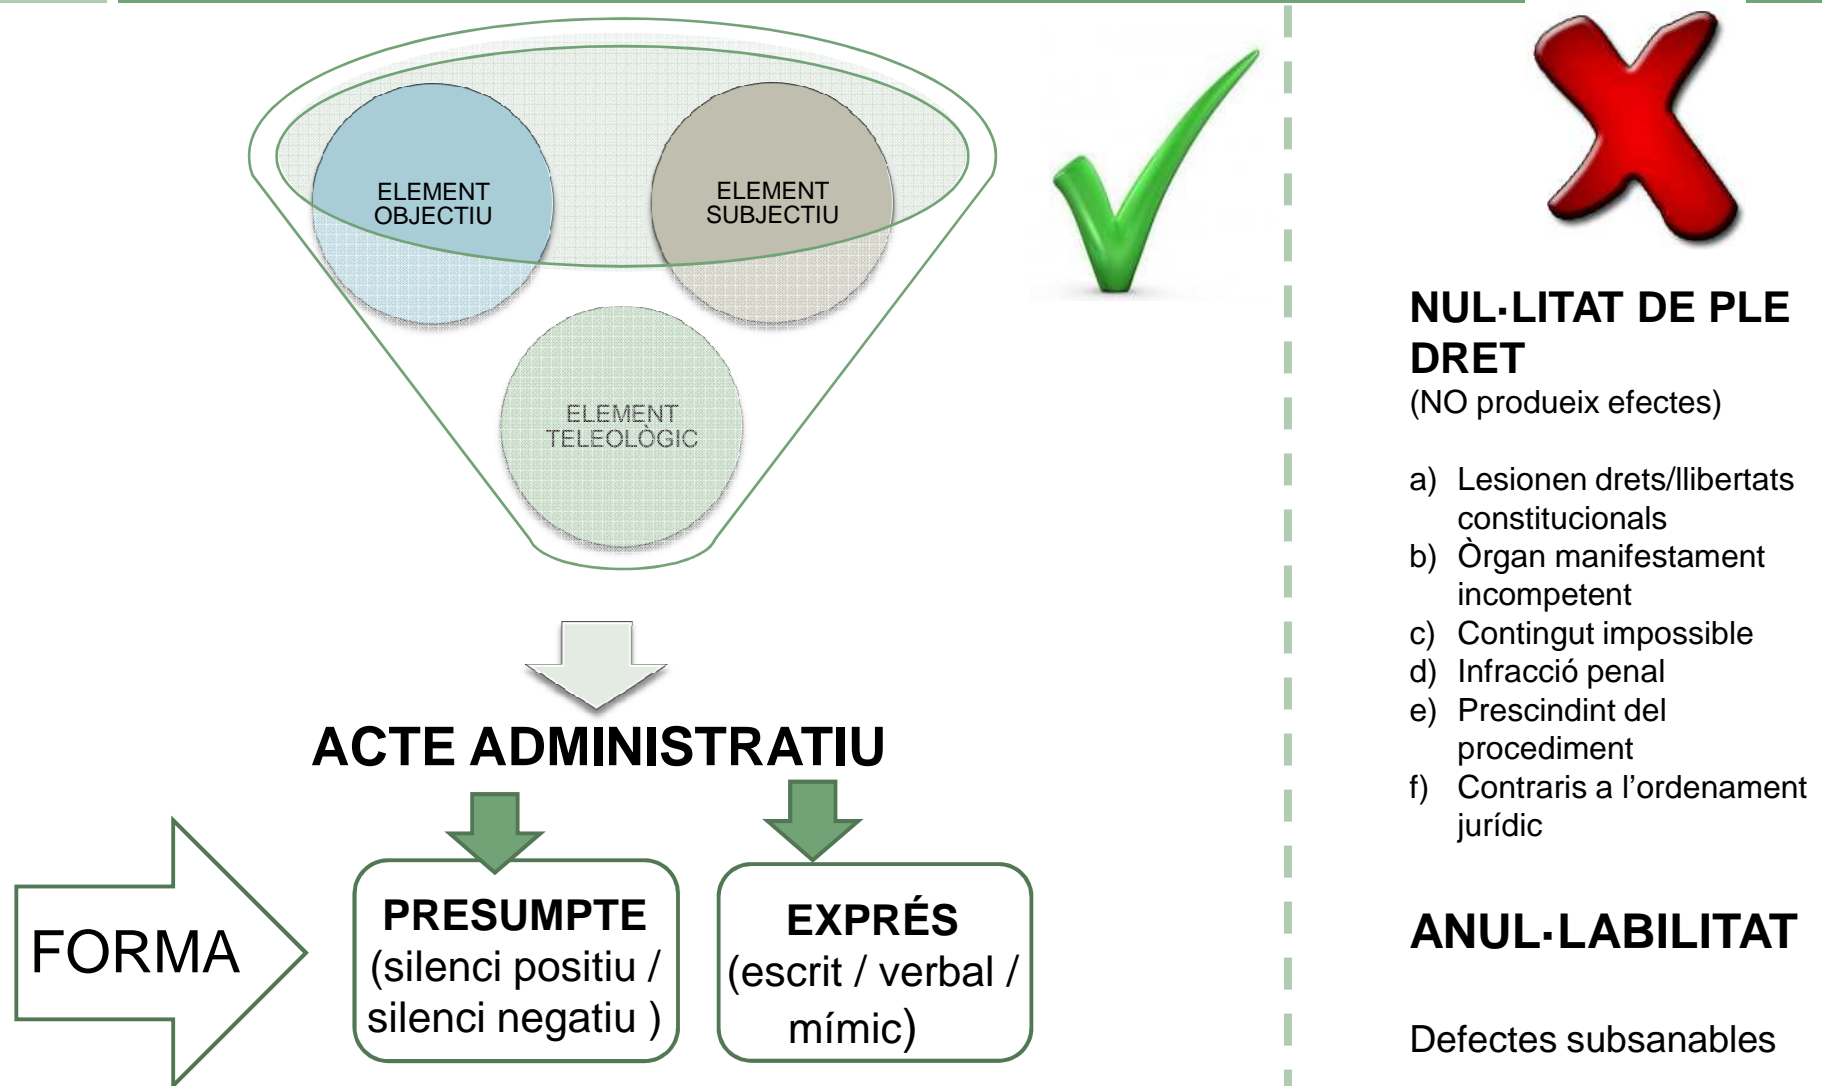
ELEMENT OBJECTIU

ELEMENT SUBJECTIU

ELEMENT TELEOLÒGIC

ACTE ADMINISTRATIU

FORMA

PRESUMPTE
(silenci positiu / silenci negatiu )

EXPRÉS
(escrit / verbal / mímic)

NUL·LITAT DE PLE DRET
(NO produeix efectes)

a) Lesionen drets/llibertats constitucionals
b) Òrgan manifestament incompetent
c) Contingut impossible
d) Infracció penal
e) Prescindint del procediment
f) Contraris a l'ordenament jurídic

ANUL·LABILITAT

Defectes subsanables